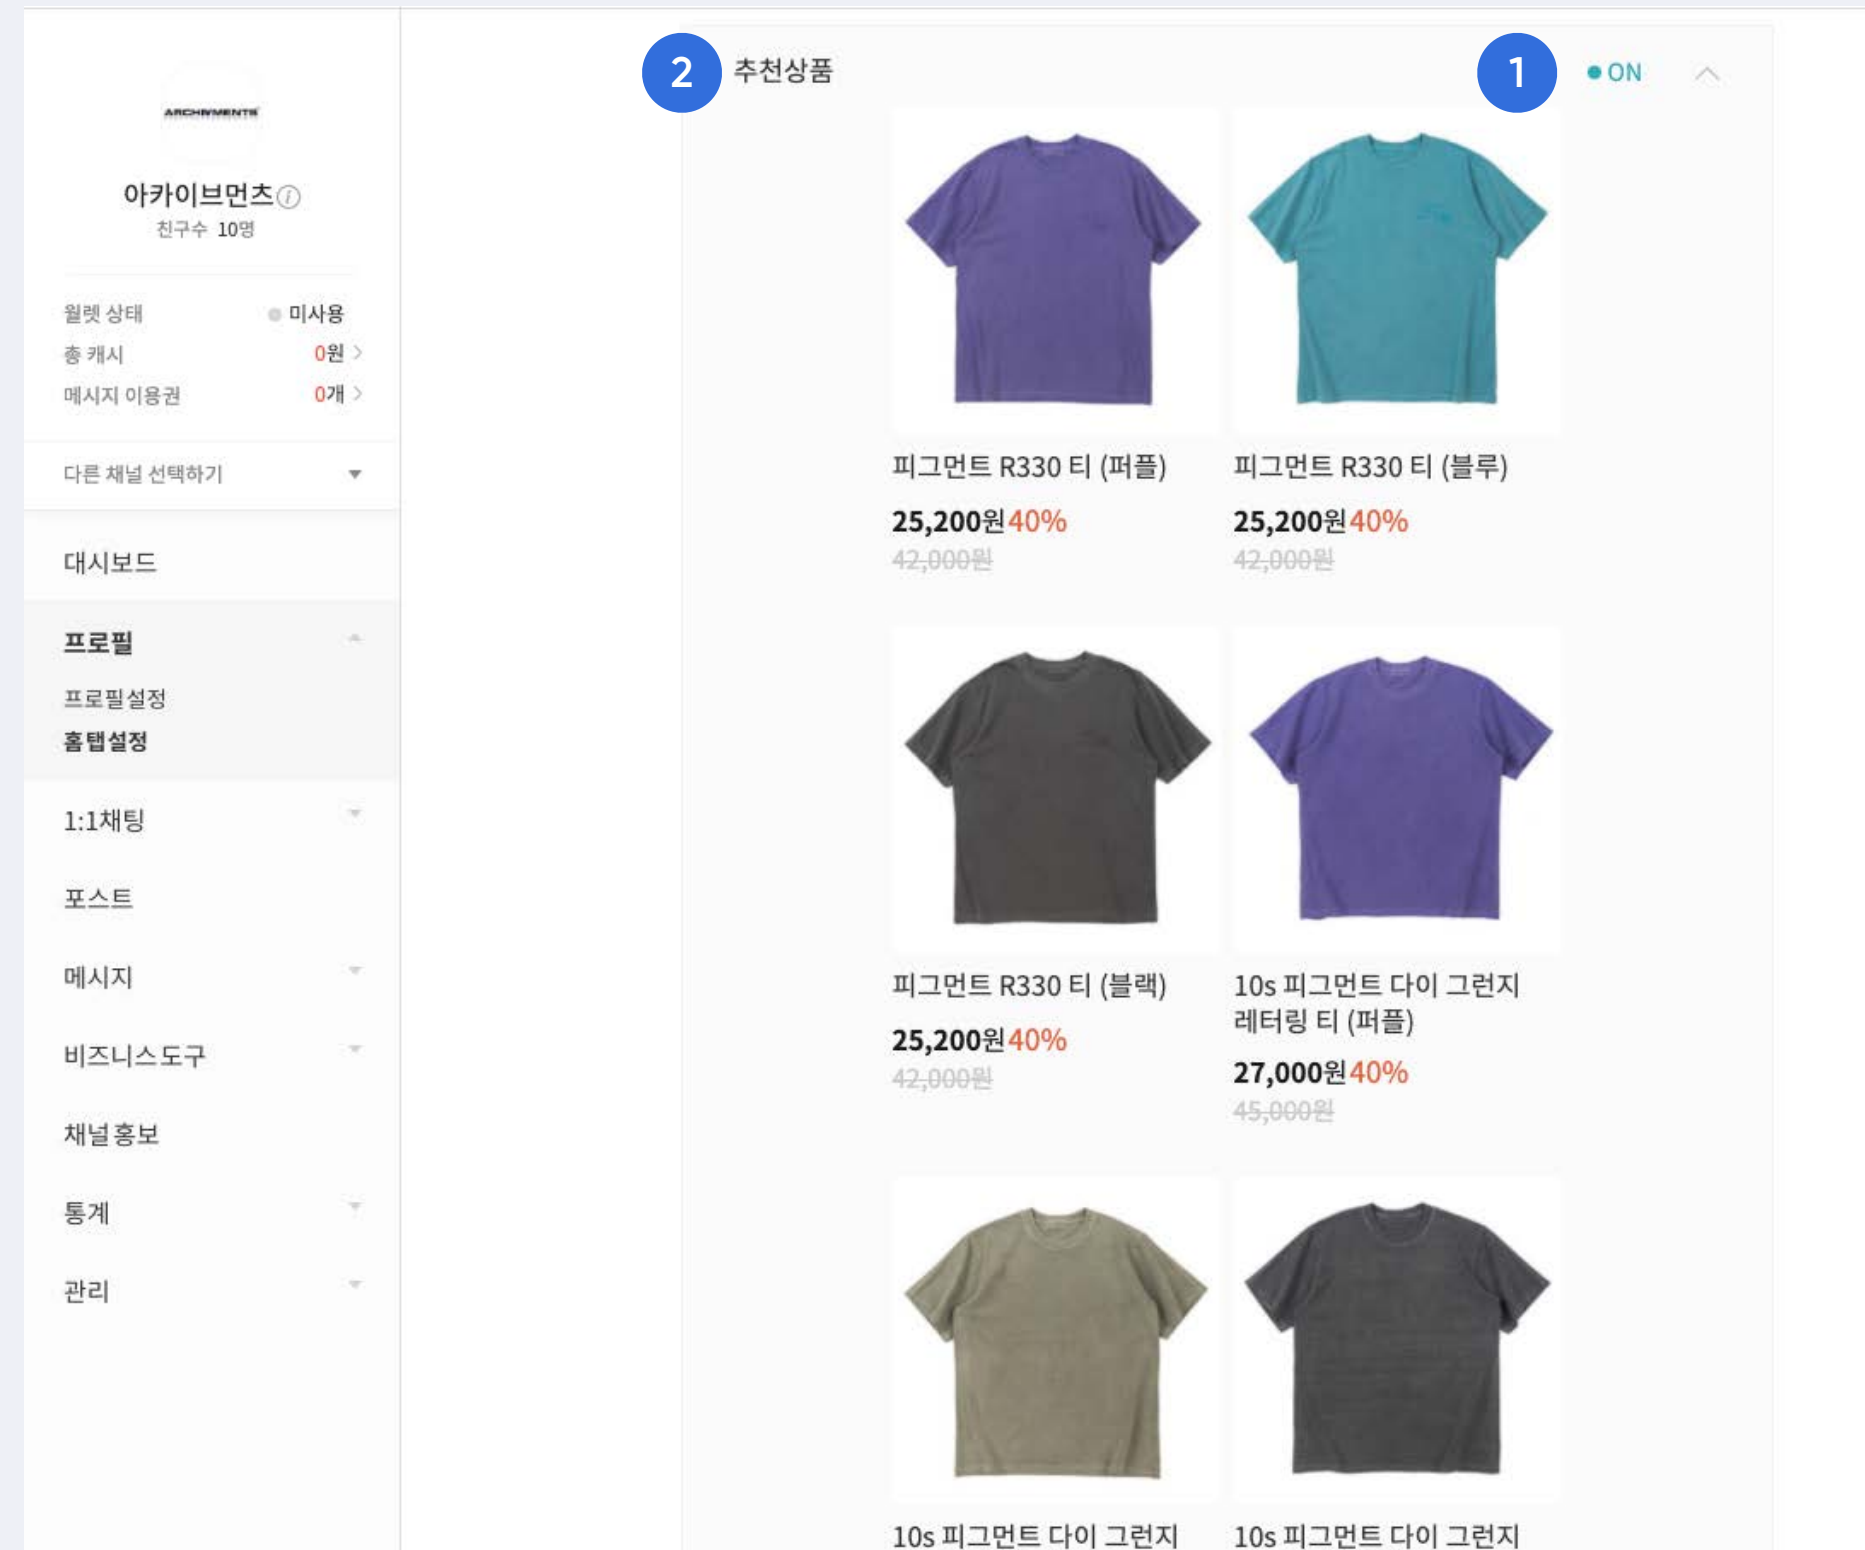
ARCHIVMENTS

아카이브먼츠

친구수 10명

월렛 상태 미사용

총 캐시 0원

메시지 이용권 0개

다른 채널 선택하기

대시보드

프로필

프로필설정

홈탭설정

1:1채팅

포스트

메시지

비즈니스도구

채널 홍보

통계

관리

2 추천상품

1 ON

피그먼트 R330 티 (퍼플)

25,200원 40%

42,000원

피그먼트 R330 티 (블루)

25,200원 40%

42,000원

피그먼트 R330 티 (블랙)

25,200원 40%

42,000원

10s 피그먼트 다이 그런지 레터링 티 (퍼플)

27,000원 40%

45,000원

10s 피그먼트 다이 그런지

10s 피그먼트 다이 그런지